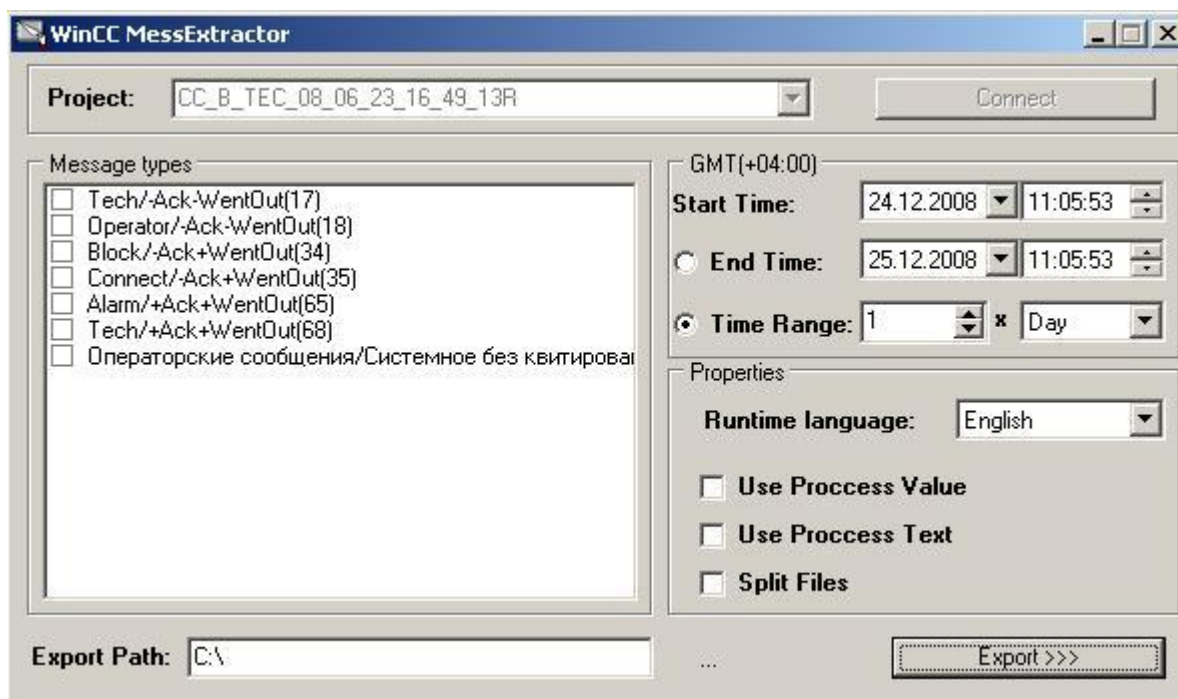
WinCC MessExtractor

Project: CC_B_TEC_08_06_23_16_49_13R

Connect

Message types

Tech/-Ack-WentOut(17)
Operator/-Ack-WentOut(18)
Block/-Ack+WentOut(34)
Connect/-Ack+WentOut(35)
Alarm/+Ack+WentOut(65)
Tech/+Ack+WentOut(68)
Операторские сообщения/Системное без квитирова

GMT(+04:00)

Start Time: 24.12.2008 11:05:53

End Time: 25.12.2008 11:05:53

Time Range: 1 x Day

Properties

Runtime language: English

Use Proccess Value

Use Proccess Text

Split Files

Export Path: C:\

...

Export >>>